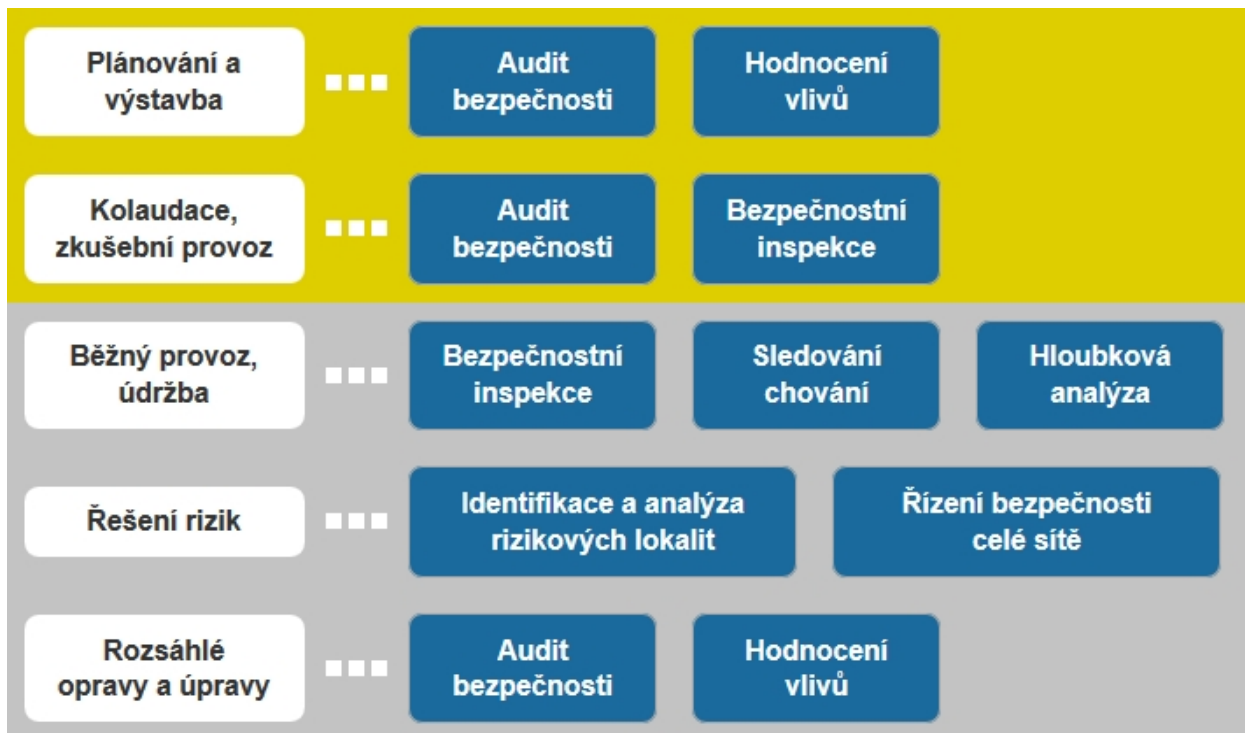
Plánování a výstavba

Audit bezpečnosti

Hodnocení vlivů

Kolaudace, zkušební provoz

Audit bezpečnosti

Bezpečnostní inspekce

Běžný provoz, údržba

Bezpečnostní inspekce

Sledování chování

Hloubková analýza

Řešení rizik

Identifikace a analýza rizikových lokalit

Řízení bezpečnosti celé sítě

Rozsáhlé opravy a úpravy

Audit bezpečnosti

Hodnocení vlivů